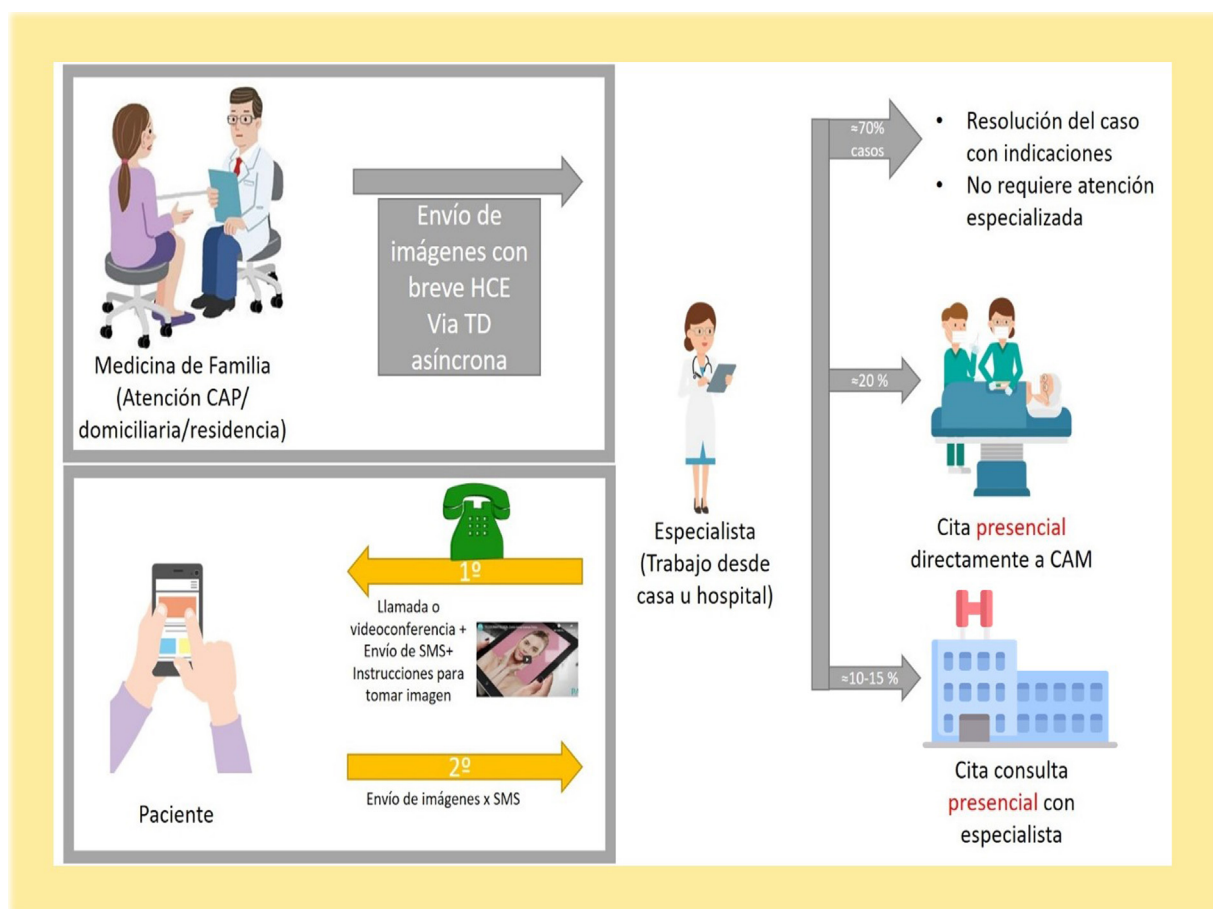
Medicina de Familia (Atención CAP/ domiciliaria/residencia)

Envío de imágenes con breve HCE Via TD asíncrona

1º

Llamada o videoconferencia + Envío de SMS+ Instrucciones para tomar imagen

2º

Envío de imágenes x SMS

Paciente

Especialista (Trabajo desde casa u hospital)

≈70% casos

• Resolución del caso con indicaciones
• No requiere atención especializada

≈20 %

Cita presencial directamente a CAM

≈10-15 %

H

Cita consulta presencial con especialista